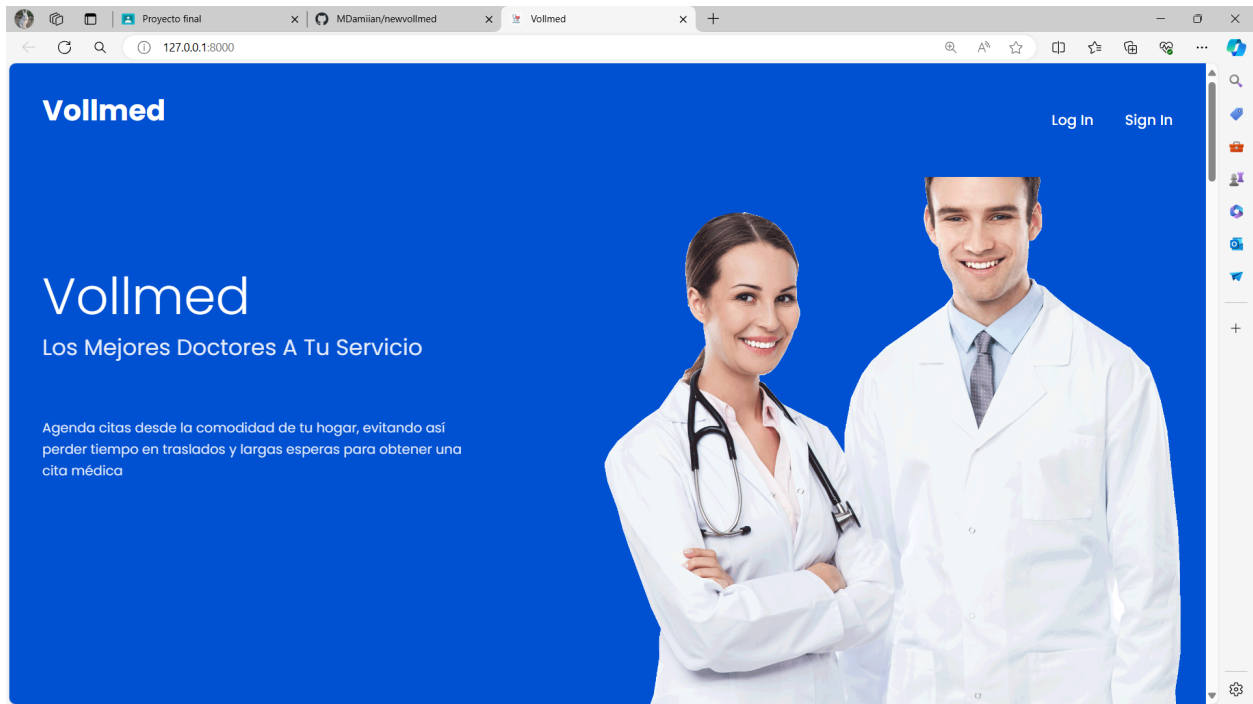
Proyecto final
MDamiian/newvollmed
Vollmed
127.0.0.1:8000

Vollmed
Log In
Sign In

Vollmed
Los Mejores Doctores A Tu Servicio

Agenda citas desde la comodidad de tu hogar, evitando así perder tiempo en traslados y largas esperas para obtener una cita médica